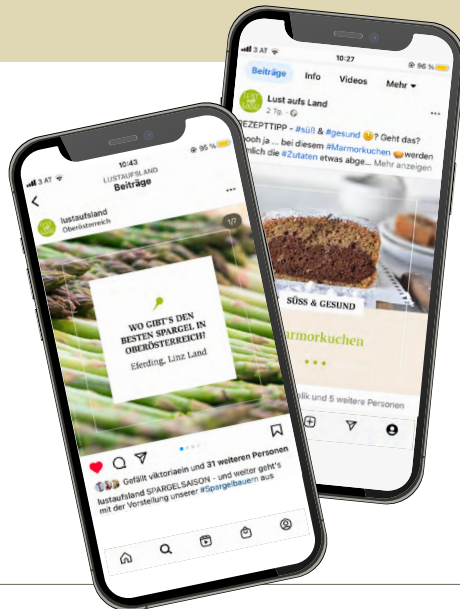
3 AT
10:27
96 %

Beiträge Info Videos Mehr

Lust aufs Land
2 Tg.

REZEPTTIPP - #süß & #gesund ? Geht das? ooh ja ... bei diesem #Marmorkuchen werden ...lich die #Zutaten etwas abge... Mehr anzeigen

SÜSS & GESUND

...armorkuchen

...falk und 5 weitere Personen

3 AT
10:43
95 %
LUSTAUFSLAND
Beiträge

lustaufsland
Oberösterreich

1/7

WO GIBT'S DEN BESTEN SPARGEL IN OBERÖSTERREICH?
Eferding, Linz Land

Gefällt viktoriaein und 31 weiteren Personen

lustaufsland SPARGELSAISON - und weiter geht's mit der Vorstellung unserer #Spargelbauern aus